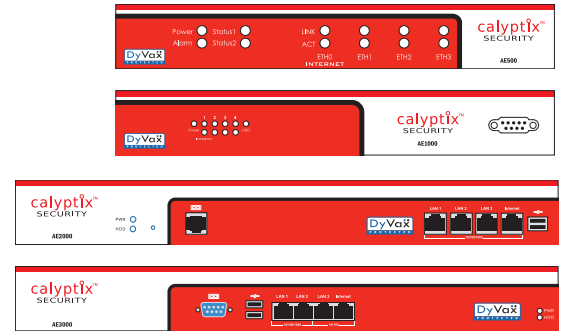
Power
Alarm
Status1
Status2
DyVax
LINK
ACT
ETH0
INTERNET
ETH1
ETH2
ETH3
calyptix™
SECURITY
AE500

1 2 3 4
Power
HDD
DyVax
calyptix™
SECURITY
AE1000

calyptix™
SECURITY
AE2000
PWR
HDD
DyVax
LAN 1
LAN 2
LAN 3
Internet

calyptix™
SECURITY
AE3000
LAN 1
LAN 2
LAN 3
Internet
DyVax
PWR
HDD